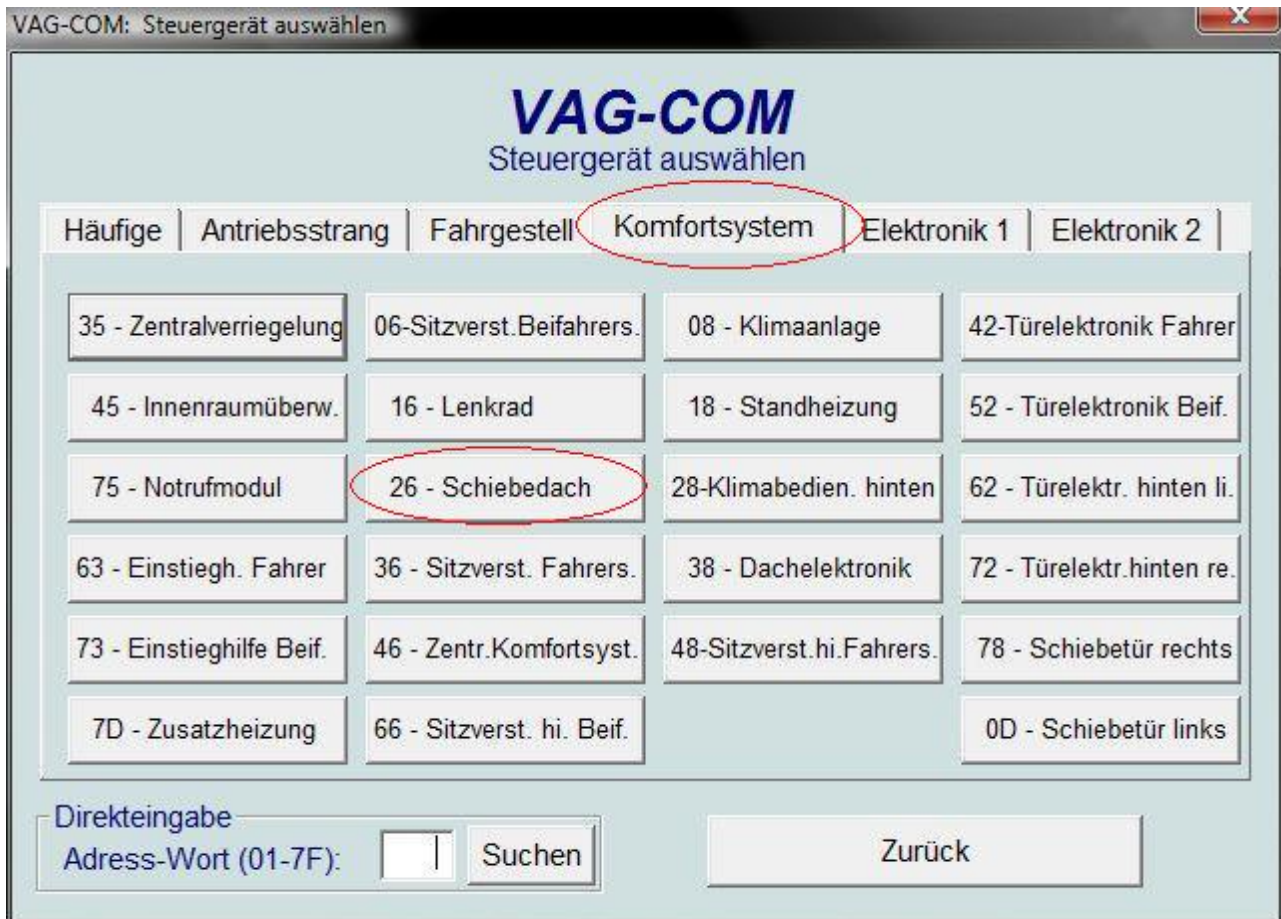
VAG-COM: Steuergerät auswählen

VAG-COM
Steuergerät auswählen

Häufige | Antriebsstrang | Fahrgestell | Komfortsystem | Elektronik 1 | Elektronik 2

35 - Zentralverriegelung
06-Sitzverst.Beifahrers.
08 - Klimaanlage
42-Türelektronik Fahrer
45 - Innenraumüberw.
16 - Lenkrad
18 - Standheizung
52 - Türelektronik Beif.
75 - Notrufmodul
26 - Schiebedach
28-Klimabedien. hinten
62 - Türelektr. hinten li.
63 - Einstiegh. Fahrer
36 - Sitzverst. Fahrers.
38 - Dachelektronik
72 - Türelektr.hinten re.
73 - Einstieghilfe Beif.
46 - Zentr.Komfortsyst.
48-Sitzverst.hi.Fahrers.
78 - Schiebetür rechts
7D - Zusatzheizung
66 - Sitzverst. hi. Beif.
0D - Schiebetür links

Direkteingabe
Adress-Wort (01-7F):
Suchen

Zurück